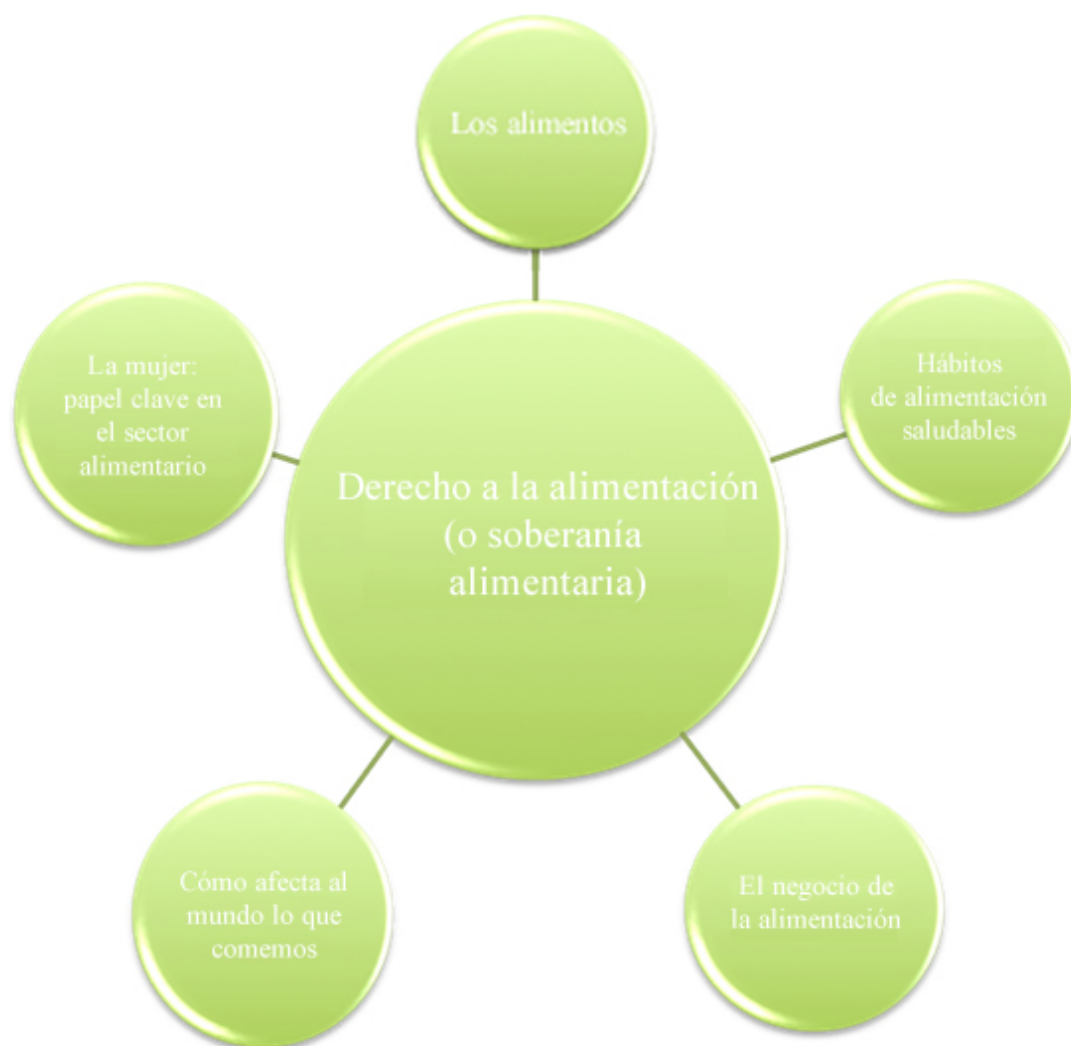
Los alimentos

La mujer: papel clave en el sector alimentario

Derecho a la alimentación (o soberanía alimentaria)

Hábitos de alimentación saludables

Cómo afecta al mundo lo que comemos

El negocio de la alimentación